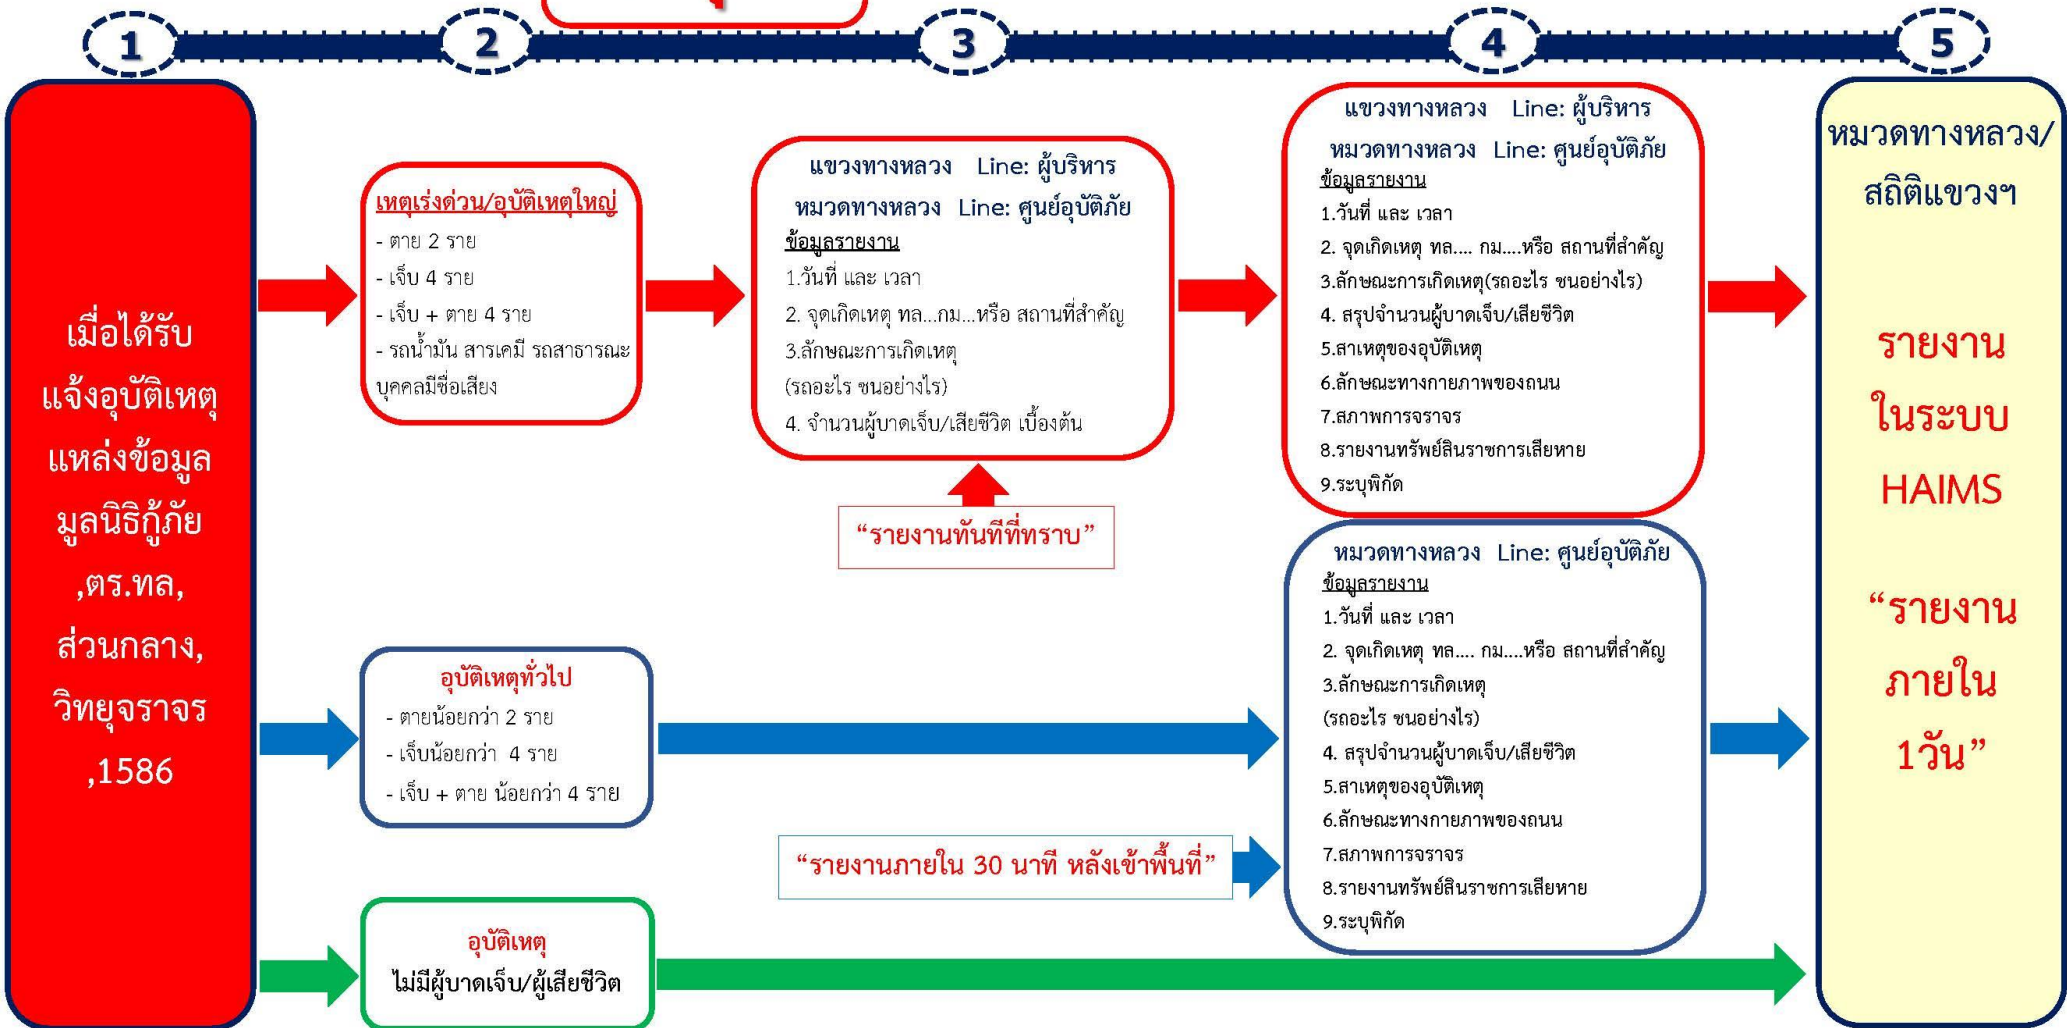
1

2

3

4

5

เมื่อได้รับแจ้งอุบัติเหตุ แหล่งข้อมูล มูลนิธิกู้ภัย ,ตร.ทล, ส่วนกลาง, วิทยุจราจร ,1586

เหตุเร่งด่วน/อุบัติเหตุใหญ่
- ตาย 2 ราย
- เจ็บ 4 ราย
- เจ็บ + ตาย 4 ราย
- รถน้ำมัน สารเคมี รถสาธารณะ บุคคลมีชื่อเสียง

แขวงทางหลวง Line: ผู้บริหาร
หมวดทางหลวง Line: ศูนย์อุบัติภัย
ข้อมูลรายงาน
1.วันที่ และ เวลา
2. จุดเกิดเหตุ ทล...กม...หรือ สถานที่สำคัญ
3.ลักษณะการเกิดเหตุ
(รถอะไร ชนอย่างไร)
4. จำนวนผู้บาดเจ็บ/เสียชีวิต เบื้องต้น

"รายงานทันทีที่ทราบ"

แขวงทางหลวง Line: ผู้บริหาร
หมวดทางหลวง Line: ศูนย์อุบัติภัย
ข้อมูลรายงาน
1.วันที่ และ เวลา
2. จุดเกิดเหตุ ทล.... กม....หรือ สถานที่สำคัญ
3.ลักษณะการเกิดเหตุ(รถอะไร ชนอย่างไร)
4. สรุปจำนวนผู้บาดเจ็บ/เสียชีวิต
5.สาเหตุของอุบัติเหตุ
6.ลักษณะทางกายภาพของถนน
7.สภาพการจราจร
8.รายงานทรัพย์สินราชการเสียหาย
9.ระบุพิกัด

หมวดทางหลวง/ สถิติแขวงฯ

รายงาน ในระบบ HAIMS

"รายงาน ภายใน 1วัน"

อุบัติเหตุทั่วไป
- ตายน้อยกว่า 2 ราย
- เจ็บน้อยกว่า 4 ราย
- เจ็บ + ตาย น้อยกว่า 4 ราย

หมวดทางหลวง Line: ศูนย์อุบัติภัย
ข้อมูลรายงาน
1.วันที่ และ เวลา
2. จุดเกิดเหตุ ทล.... กม....หรือ สถานที่สำคัญ
3.ลักษณะการเกิดเหตุ
(รถอะไร ชนอย่างไร)
4. สรุปจำนวนผู้บาดเจ็บ/เสียชีวิต
5.สาเหตุของอุบัติเหตุ
6.ลักษณะทางกายภาพของถนน
7.สภาพการจราจร
8.รายงานทรัพย์สินราชการเสียหาย
9.ระบุพิกัด

"รายงานภายใน 30 นาที หลังเข้าพื้นที่"

อุบัติเหตุ
ไม่มีผู้บาดเจ็บ/ผู้เสียชีวิต